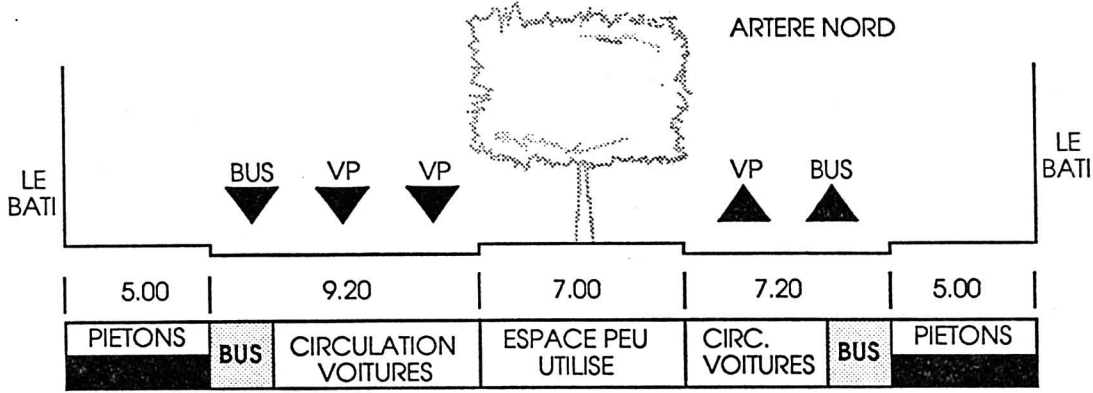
ARTERE NORD

LE BATI

BUS VP VP

VP BUS

LE BATI

| 5.00 | 9.20 | 7.00 | 7.20 | 5.00 |
|---|---|---|---|---|

| PIETONS | BUS | CIRCULATION VOITURES | ESPACE PEU UTILISE | CIRC. VOITURES | BUS | PIETONS |
|---|---|---|---|---|---|---|